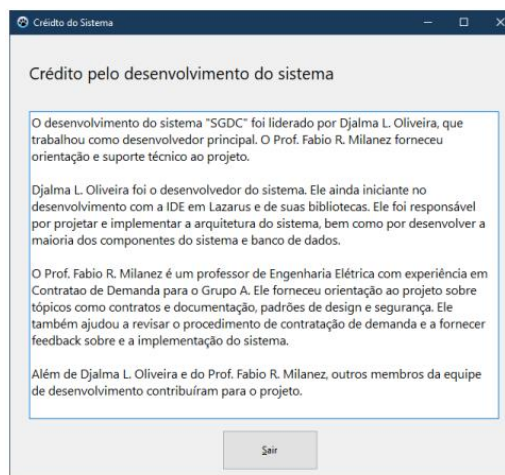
Crédito do Sistema

Crédito pelo desenvolvimento do sistema

O desenvolvimento do sistema "SGDC" foi liderado por Djalma L. Oliveira, que trabalhou como desenvolvedor principal. O Prof. Fabio R. Milanez forneceu orientação e suporte técnico ao projeto.

Djalma L. Oliveira foi o desenvolvedor do sistema. Ele ainda iniciante no desenvolvimento com a IDE em Lazarus e de suas bibliotecas. Ele foi responsável por projetar e implementar a arquitetura do sistema, bem como por desenvolver a maioria dos componentes do sistema e banco de dados.

O Prof. Fabio R. Milanez é um professor de Engenharia Elétrica com experiência em Contratao de Demanda para o Grupo A. Ele forneceu orientação ao projeto sobre tópicos como contratos e documentação, padrões de design e segurança. Ele também ajudou a revisar o procedimento de contratação de demanda e a fornecer feedback sobre e a implementação do sistema.

Além de Djalma L. Oliveira e do Prof. Fabio R. Milanez, outros membros da equipe de desenvolvimento contribuíram para o projeto.

Sair